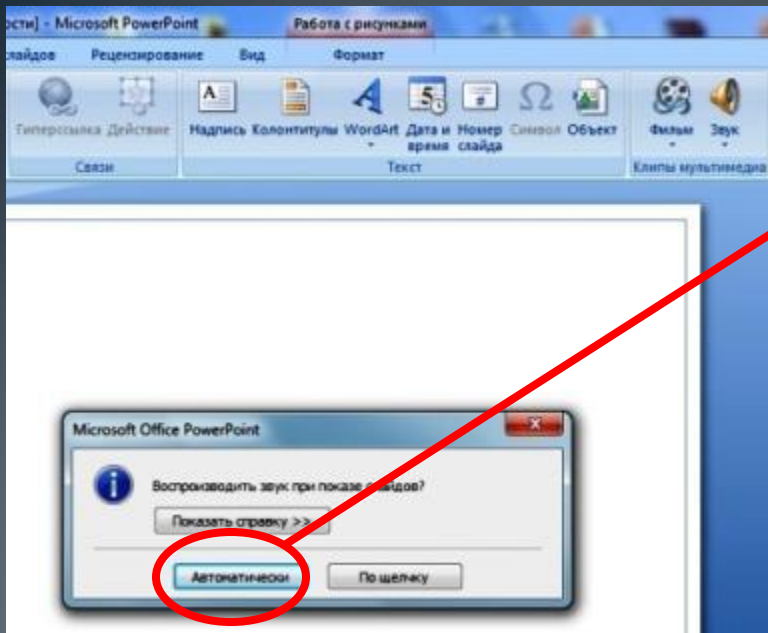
ости] - Microsoft PowerPoint

Работа с рисунками

слайдов

Рецензирование

Вид

Формат

Гиперссылка

Действие

Связи

Надпись

Колонтитулы

WordArt

Дата и время

Номер слайда

Символ

Объект

Текст

Фильм

Звук

Клипы мультимедиа

Microsoft Office PowerPoint

Воспроизводить звук при показе слайдов?

Показать справку >>

Автоматически

По щелчку